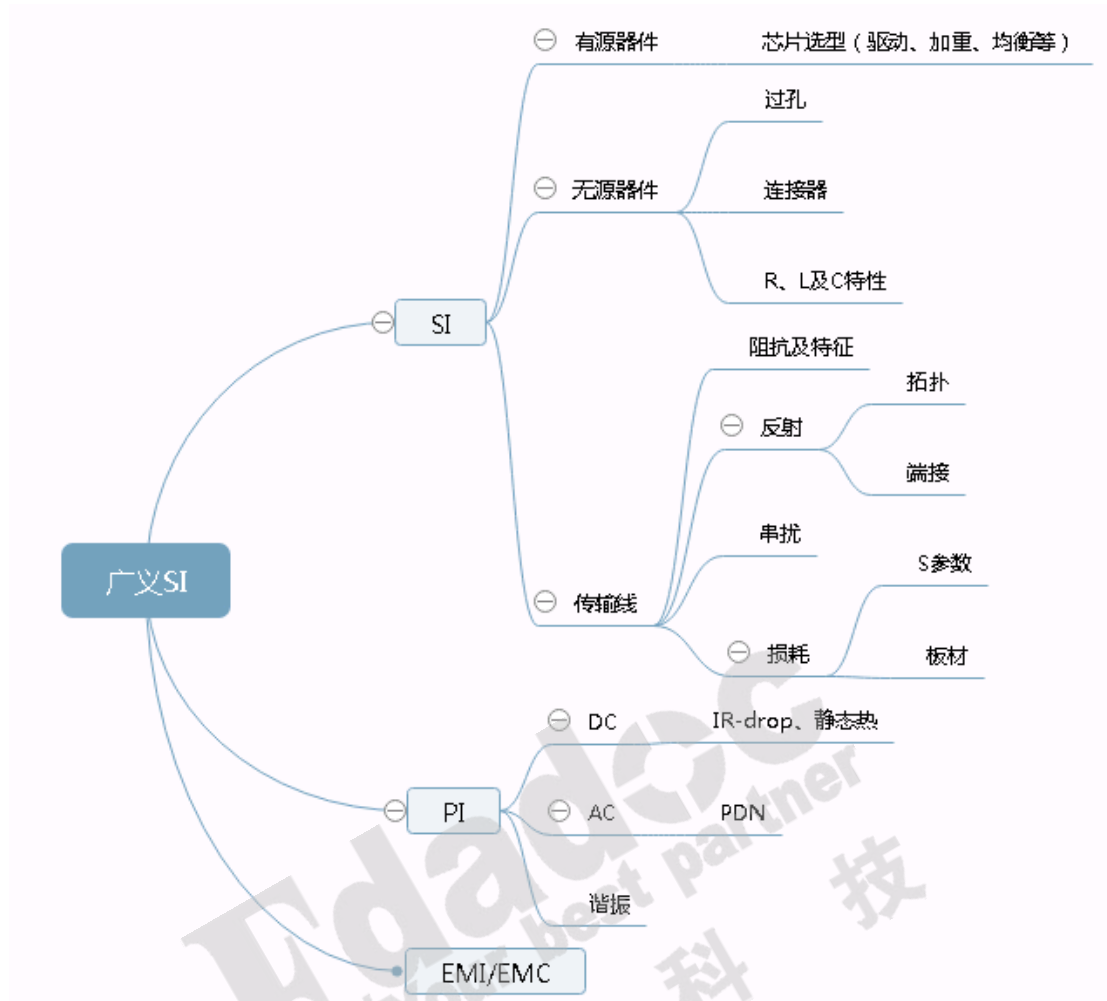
广义SI

SI

有源器件
芯片选型（驱动、加重、均衡等）

无源器件
过孔
连接器
R、L及C特性

传输线
阻抗及特征
反射
拓扑
端接
串扰
损耗
S参数
板材

PI

DC
IR-drop、静态热

AC
PDN

谐振

EMI/EMC

Edadoc
best partner
科技